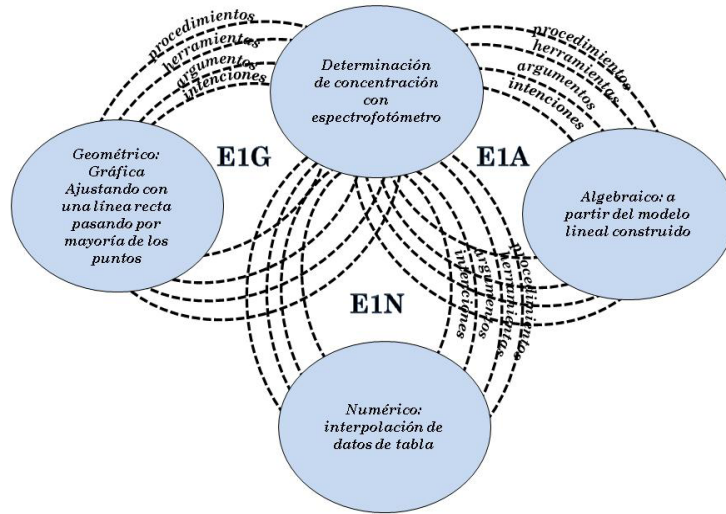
procedimientos
herramientos
argumentos
intenciones

Determinación de concentración con espectrofotómetro

procedimientos
herramientos
argumentos
intenciones

Geométrico: Gráfica Ajustando con una línea recta pasando por mayoría de los puntos

E1G

E1A

Algebraico: a partir del modelo lineal construido

E1N

procedimientos
herramientos
argumentos
intenciones

Numérico: interpolación de datos de tabla